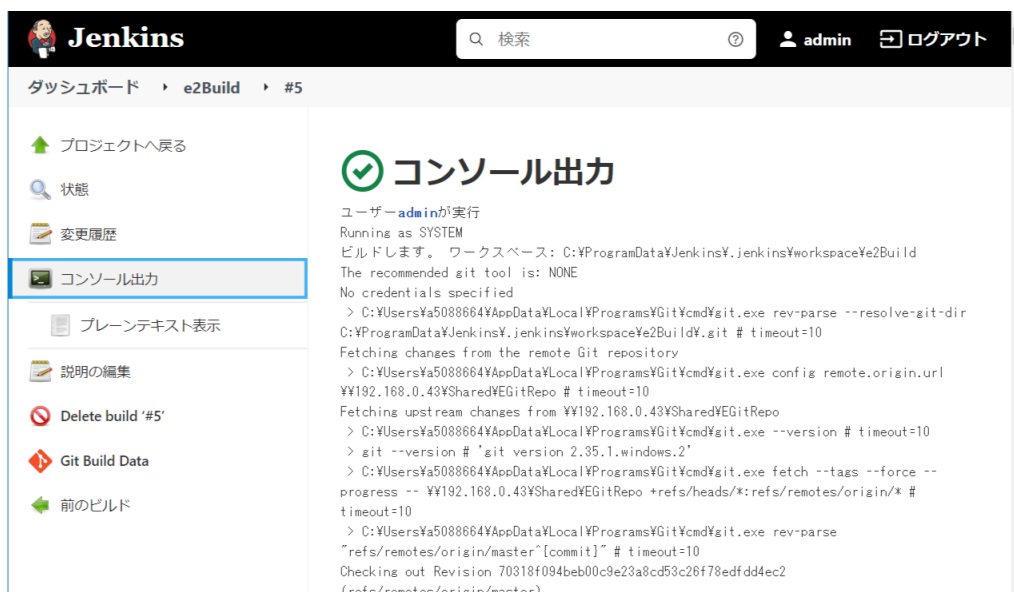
Jenkins

検索

admin

ログアウト

ダッシュボード ▸ e2Build ▸ #5

プロジェクトへ戻る

状態

変更履歴

コンソール出力

プレーンテキスト表示

説明の編集

Delete build '#5'

Git Build Data

前のビルド

コンソール出力

ユーザーadminが実行
Running as SYSTEM
ビルドします。 ワークスペース: C:¥ProgramData¥Jenkins¥.jenkins¥workspace¥e2Build
The recommended git tool is: NONE
No credentials specified
> C:¥Users¥a5088664¥AppData¥Local¥Programs¥Git¥cmd¥git.exe rev-parse --resolve-git-dir C:¥ProgramData¥Jenkins¥.jenkins¥workspace¥e2Build¥.git # timeout=10
Fetching changes from the remote Git repository
> C:¥Users¥a5088664¥AppData¥Local¥Programs¥Git¥cmd¥git.exe config remote.origin.url ¥¥192.168.0.43¥Shared¥EGitRepo # timeout=10
Fetching upstream changes from ¥¥192.168.0.43¥Shared¥EGitRepo
> C:¥Users¥a5088664¥AppData¥Local¥Programs¥Git¥cmd¥git.exe --version # timeout=10
> git --version # 'git version 2.35.1.windows.2'
> C:¥Users¥a5088664¥AppData¥Local¥Programs¥Git¥cmd¥git.exe fetch --tags --force --progress -- ¥¥192.168.0.43¥Shared¥EGitRepo +refs/heads/*:refs/remotes/origin/* # timeout=10
> C:¥Users¥a5088664¥AppData¥Local¥Programs¥Git¥cmd¥git.exe rev-parse "refs/remotes/origin/master^{commit}" # timeout=10
Checking out Revision 70318f094beb00c9e23a8cd53c26f78edfdd4ec2
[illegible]